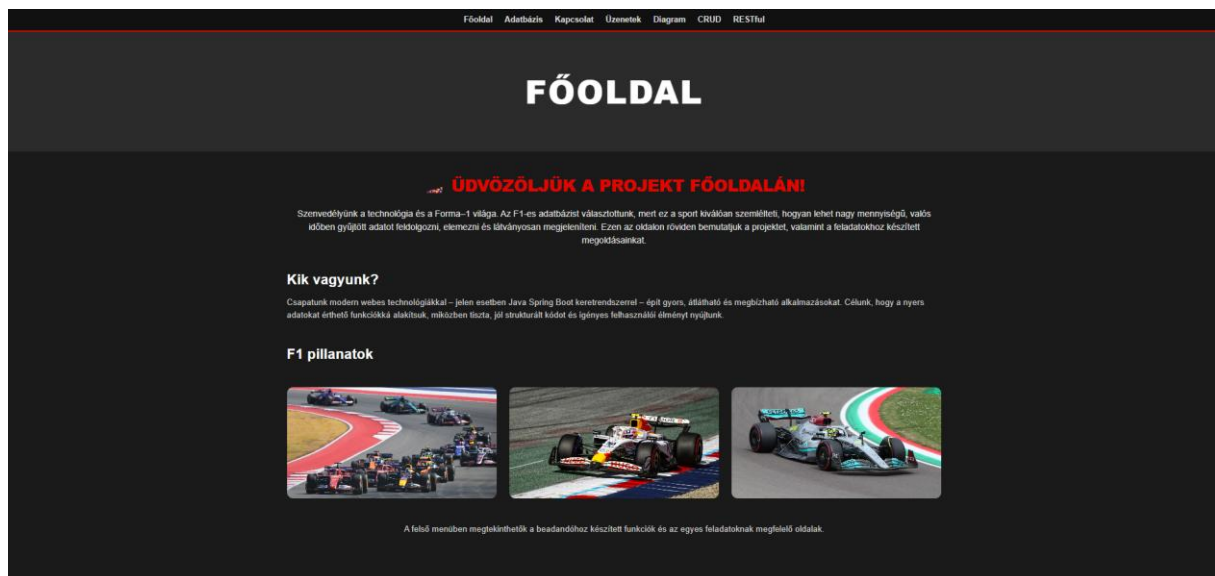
Főoldal Adatbázis Kapcsolat Üzenetek Diagram CRUD RESTful

FŐOLDAL

ÜDVÖZÖLJÜK A PROJEKT FŐOLDALÁN!

Szenvedélyünk a technológia és a Forma–1 világa. Az F1-es adatbázist választottuk, mert ez a sport kiválóan szemlélteti, hogyan lehet nagy mennyiségű, valós időben gyűjtött adatot feldolgozni, elemezni és látványosan megjeleníteni. Ezen az oldalon röviden bemutatjuk a projektet, valamint a feladatokhoz készített megoldásainkat.

Kik vagyunk?

Csapatunk modern webes technológiákkal – jelen esetben Java Spring Boot keretrendszerrel – épít gyors, átlátható és megbízható alkalmazásokat. Célunk, hogy a nyers adatokat érthető funkciókká alakítsuk, miközben tiszta, jól strukturált kódot és igényes felhasználói élményt nyújtunk.

F1 pillanatok

A felső menüben megtekinthetők a beadandóhoz készített funkciók és az egyes feladatoknak megfelelő oldalak.